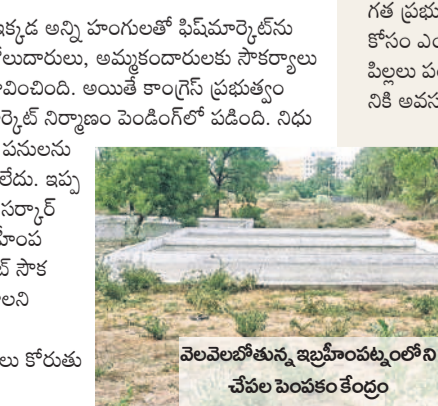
ిక్కడ అన్ని హంగులతో ఫిష్‌మార్కెట్‌ను
ేలుదారులు, అమ్మకందారులకు సౌకర్యాలు
ూవించింది. అయితే కాంగ్రెస్ ప్రభుత్వం
ార్కెట్ నిర్మాణం పెండింగ్‌లో పడింది. నిధు
పనులను
లేదు. ఇప్ప
సర్కార్
హింప
ద్ సౌక
లని
లు కోరుతు

గత ప్రభు
కోసం ఎం
పిల్లలు పం
నికి అవస

వెలవెలబోతున్న ఇబ్రహీంపట్నంలోని
చేపల పెంపకం కేంద్రం